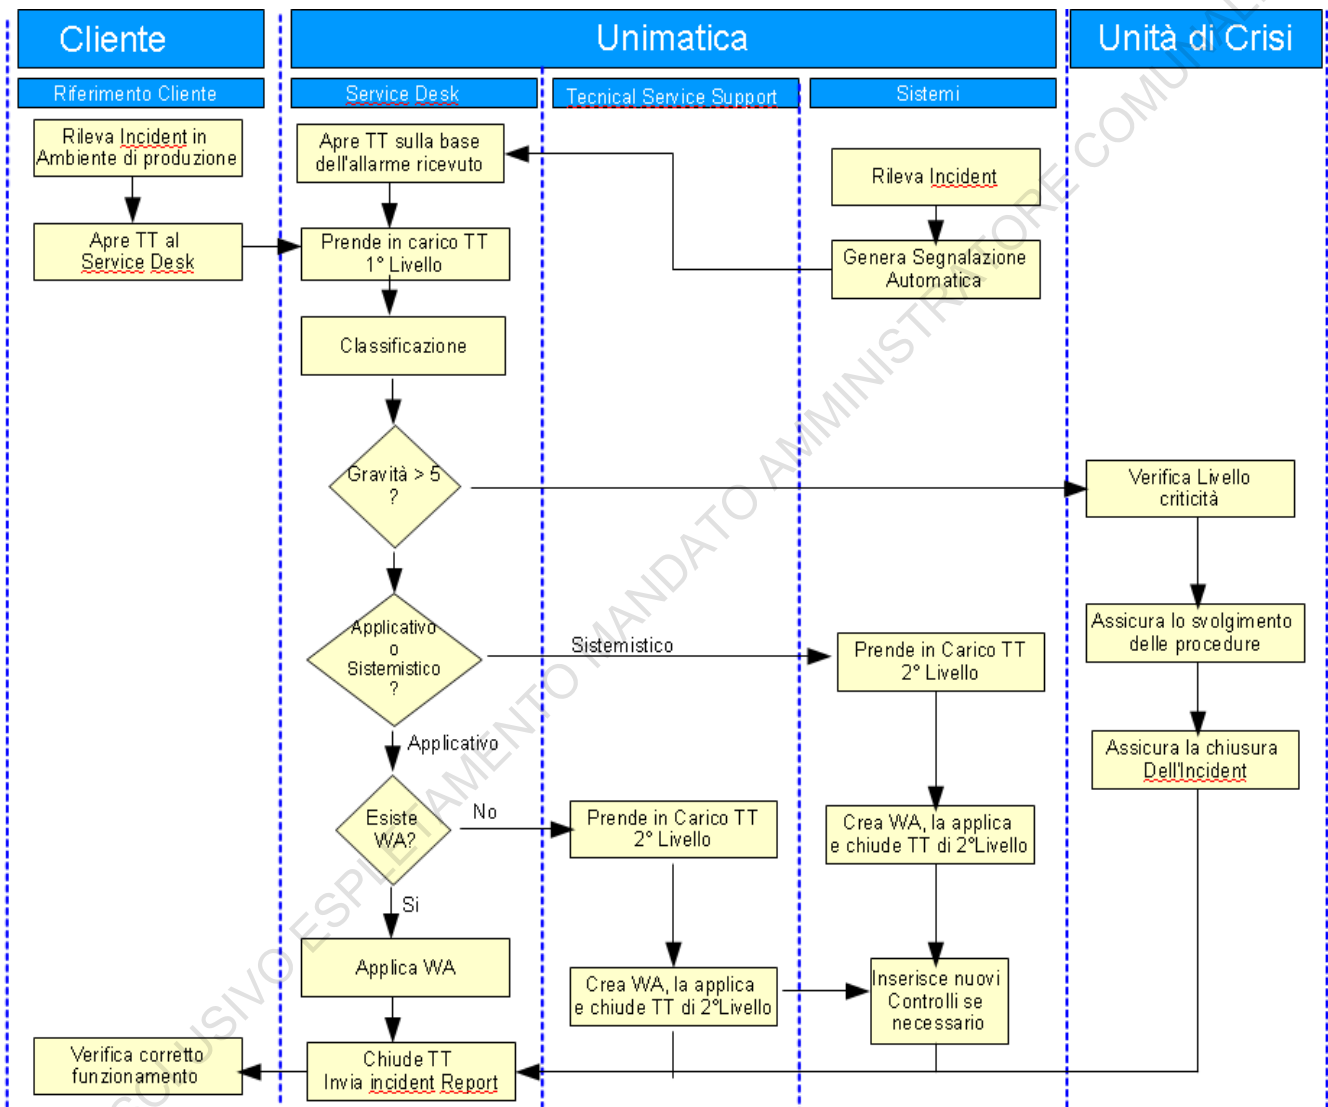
Cliente

Unimatica

Unità di Crisi

Riferimento Cliente

Service Desk

Tecnical Service Support

Sistemi

Rileva Incident in Ambiente di produzione

Apre TT al Service Desk

Apre TT sulla base dell'allarme ricevuto

Prende in carico TT 1° Livello

Classificazione

Gravità > 5 ?

Applicativo o Sistemistico ?

Sistemistico

Applicativo

Esiste WA?

No

Si

Applica WA

Chiude TT Invia incident Report

Verifica corretto funzionamento

Prende in Carico TT 2° Livello

Crea WA, la applica e chiude TT di 2°Livello

Rileva Incident

Genera Segnalazione Automatica

Prende in Carico TT 2° Livello

Crea WA, la applica e chiude TT di 2°Livello

Inserisce nuovi Controlli se necessario

Verifica Livello criticità

Assicura lo svolgimento delle procedure

Assicura la chiusura Dell'Incident

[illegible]USIVO ESPLETAMENTO MANDATO AMMINISTRATORE COMUNAL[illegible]